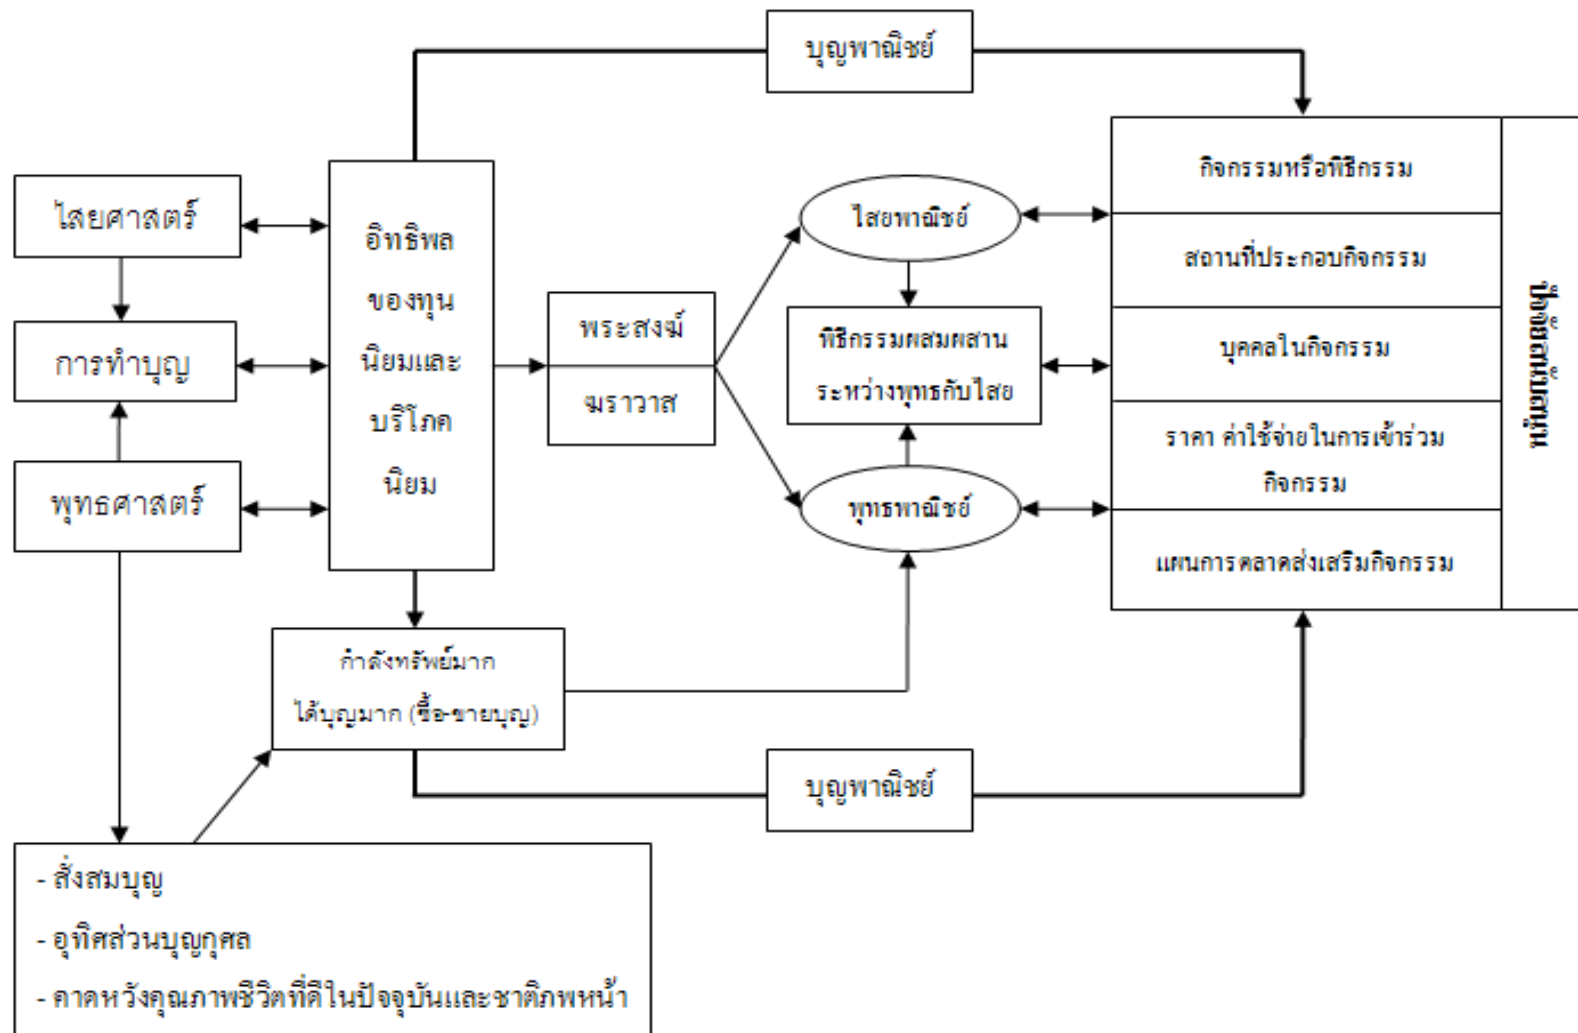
บุญพาณิชย์

ไสยศาสตร์

การทำบุญ

พุทธศาสตร์

อิทธิพลของทุนนิยมและบริโภคนิยม

พระสงฆ์

ฆราวาส

ไสยพาณิชย์

พิธีกรรมผสมผสานระหว่างพุทธกับไสย

พุทธพาณิชย์

กิจกรรมหรือพิธีกรรม

สถานที่ประกอบกิจกรรม

บุคคลในกิจกรรม

ราคา ค่าใช้จ่ายในการเข้าร่วมกิจกรรม

แผนการตลาดส่งเสริมกิจกรรม

ปัจจัยสนับสนุน

กำลังทรัพย์มาก ได้บุญมาก (ซื้อ-ขายบุญ)

บุญพาณิชย์

- สั่งสมบุญ
- อุทิศส่วนบุญกุศล
- คาดหวังคุณภาพชีวิตที่ดีในปัจจุบันและชาติภพหน้า